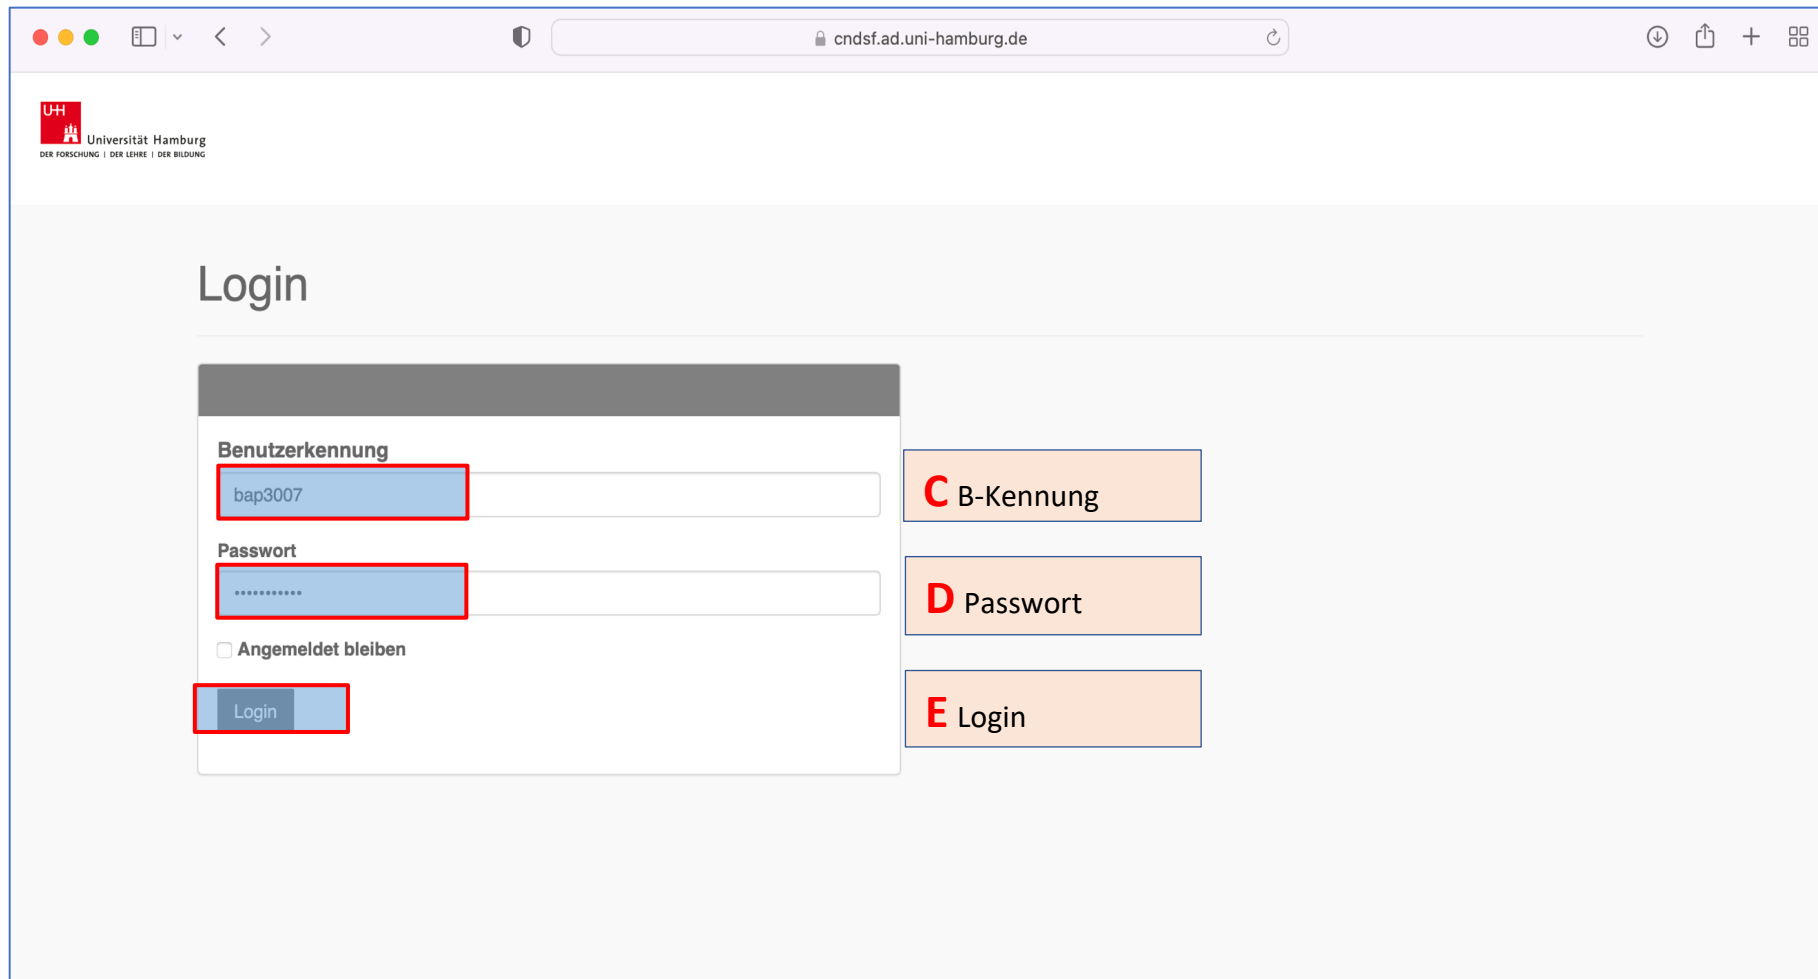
cndsf.ad.uni-hamburg.de

UH Universität Hamburg
DER FORSCHUNG | DER LEHRE | DER BILDUNG

Login

Benutzerkennung

bap3007

Passwort

•••••••••••

Angemeldet bleiben

Login

C B-Kennung

D Passwort

E Login